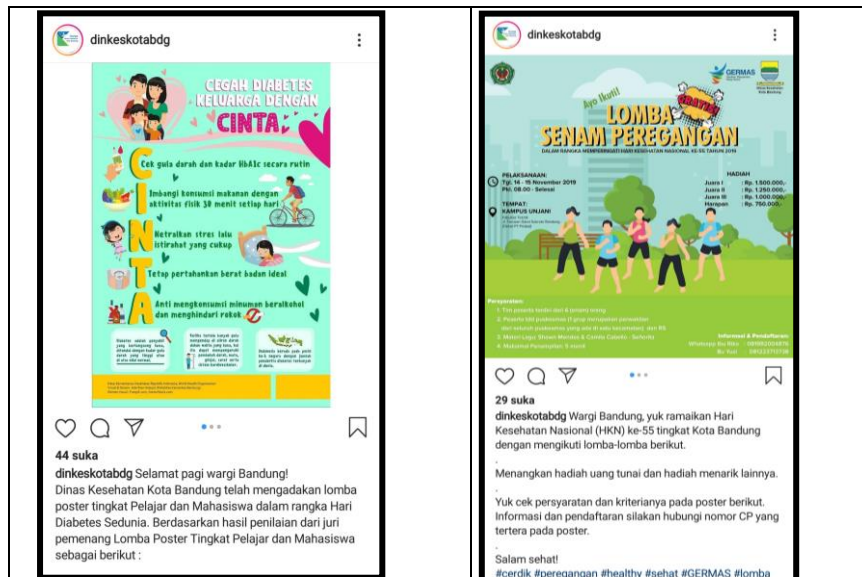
dinkeskotabdg

CEGAH DIABETES KELUARGA DENGAN CINTA

C Cek gula darah dan kadar HbA1c secara rutin

I Imbangi konsumsi makanan dengan aktivitas fisik 30 menit setiap hari

N Netralkan stres lalu istirahat yang cukup

T Tetap pertahankan berat badan ideal

A Anti mengkonsumsi minuman beralkohol dan menghindari rokok

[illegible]

44 suka

dinkeskotabdg Selamat pagi wargi Bandung!
Dinas Kesehatan Kota Bandung telah mengadakan lomba poster tingkat Pelajar dan Mahasiswa dalam rangka Hari Diabetes Sedunia. Berdasarkan hasil penilaian dari juri pemenang Lomba Poster Tingkat Pelajar dan Mahasiswa sebagai berikut :

dinkeskotabdg

GERMAS

Ayo Ikuti!

GRATIS

LOMBA SENAM PEREGANGAN

DALAM RANGKA MEMPERINGATI HARI KESEHATAN NASIONAL KE-55 TAHUN 2019

PELAKSANAAN:
Tgl. 14 - 15 November 2019
Pkl. 08.00 - Selesai

TEMPAT:
KAMPUS UNJANI

HADIAH
Juara I : Rp. 1.500.000,-
Juara II : Rp. 1.250.000,-
Juara III : Rp. 1.000.000,-
Harapan : Rp. 750.000,-

Persyaratan:
1. Tim peserta terdiri dari 6 (enam) orang
2. Peserta tiap puskesmas (1 grup merupakan perwakilan dari seluruh puskesmas yang ada di satu kecamatan) dan RS
3. Materi Lagu Shown Mandiri & Combo Cabello - Señorita
4. Maksimal Penampilan: 5 menit

Informasi & Pendaftaran:
Whatsapp Bu Rika : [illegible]
Bu Yuli : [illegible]

29 suka

dinkeskotabdg Wargi Bandung, yuk ramaikan Hari Kesehatan Nasional (HKN) ke-55 tingkat Kota Bandung dengan mengikuti lomba-lomba berikut.
.
Menangkan hadiah uang tunai dan hadiah menarik lainnya.
.
Yuk cek persyaratan dan kriterianya pada poster berikut. Informasi dan pendaftaran silakan hubungi nomor CP yang tertera pada poster.
.
Salam sehat!
#cerdik #peregangan #healthy #sehat #GERMAS #lomba